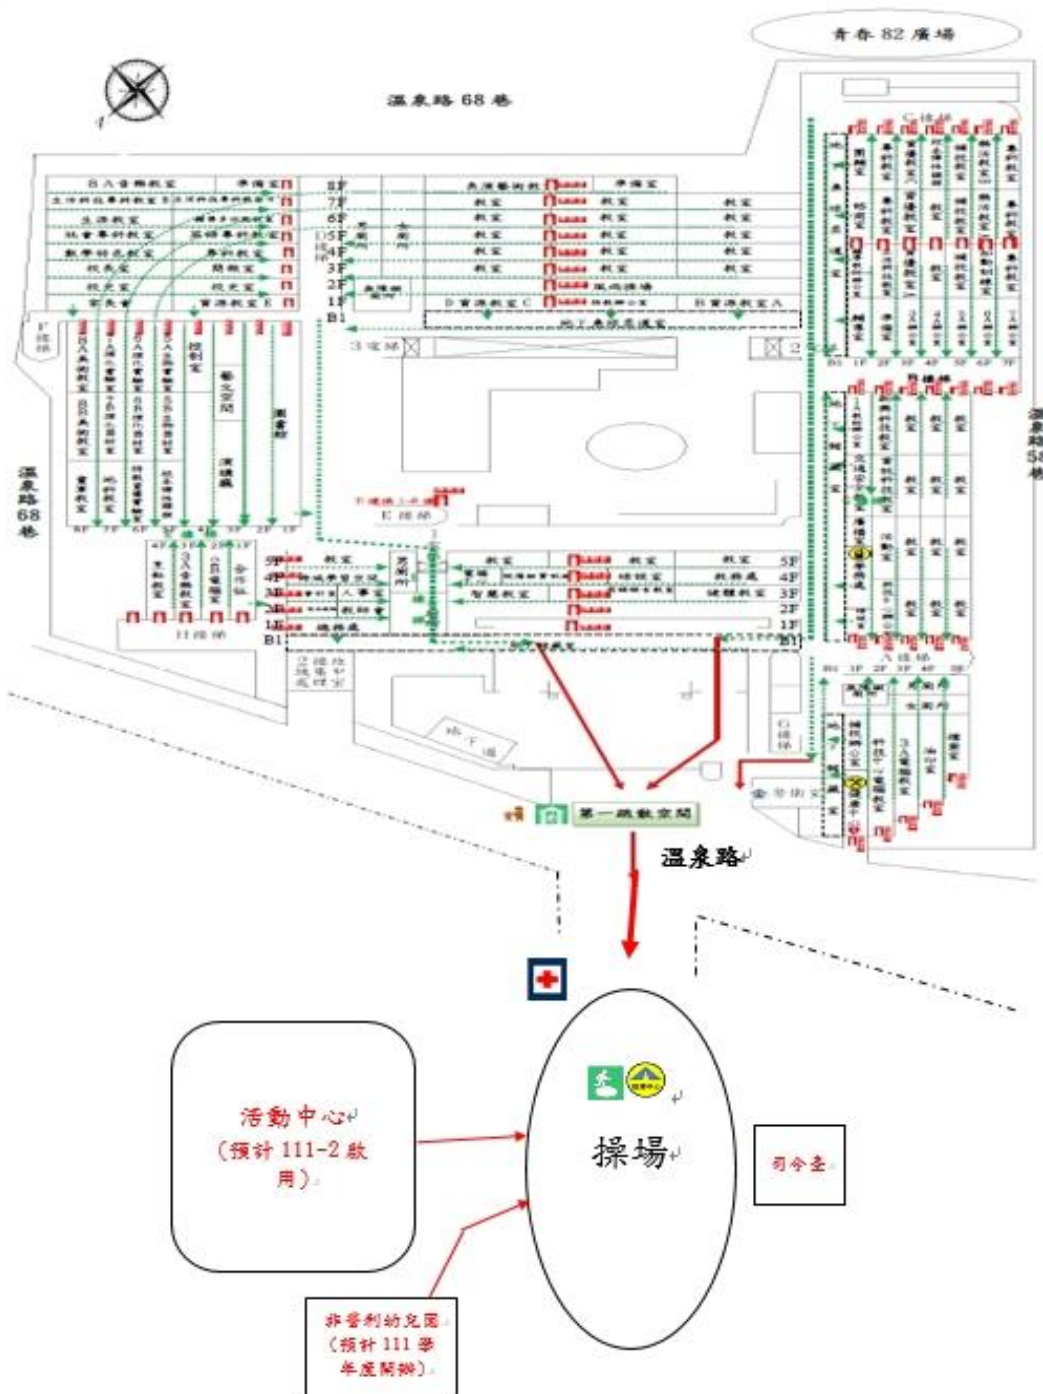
青春 82 廣場

溫泉路 68 巷

B 人音韻教室

準備室

表演藝術教室

準備室

生活教室

社會專科教室

數學科教室

校長室

校史室

家長會

音樂教室 E

教室

教室

教室

教室

D 資源教室 C

B 資源教室 A

地下美術展演室

8F

7F

6F

5F

4F

3F

2F

1F

B1

F 樓梯

3 號梯

2

圖書館

演講廳

溫泉路 68 巷

E 樓梯

教室

人事室

總務處

教室

教務處

智慧教室

5F

4F

3F

2F

1F

B1

H 樓梯

C 樓梯

B 樓梯

A 樓梯

溫泉路 58 巷

G 樓梯

警衛室

第一號教室閘

溫泉路

教室

活動中心
(預計 111-2 啟用)

操場

司令臺

非營利幼兒園
(預計 111 學年度開辦)